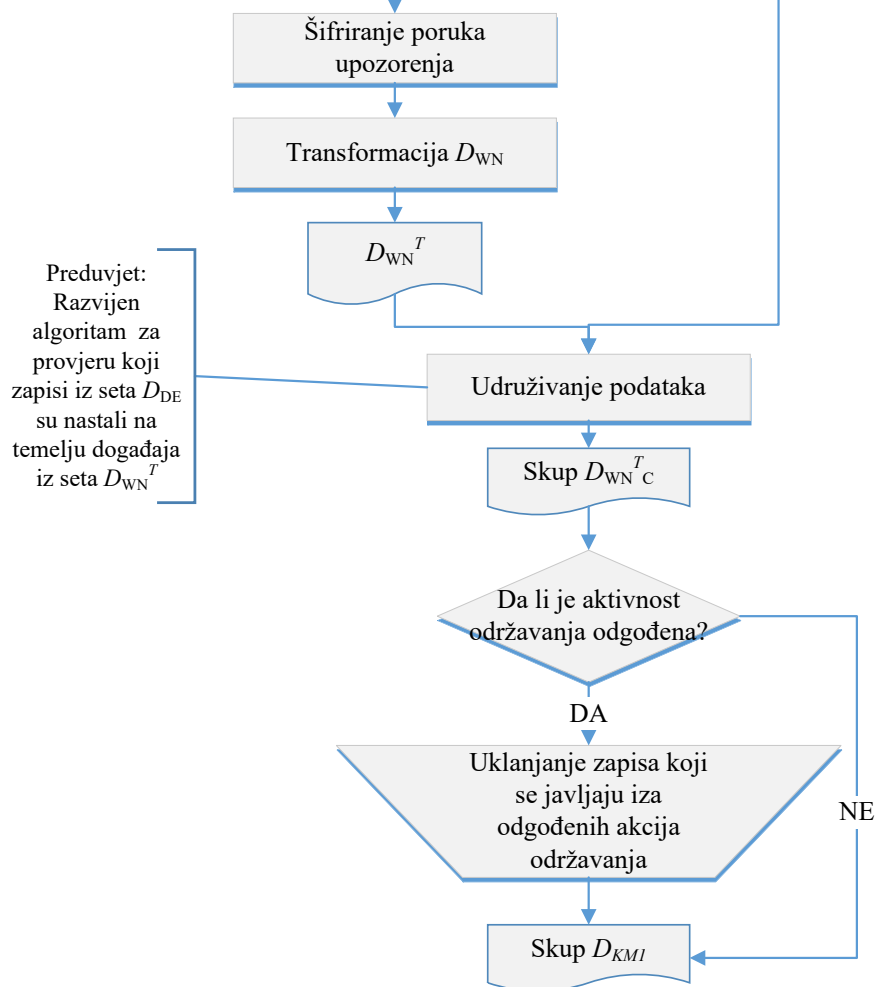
Šifriranje poruka upozorenja

Transformacija $D_{\text{WN}}$

$D_{\text{WN}}{}^{T}$

Preduvjet: Razvijen algoritam za provjeru koji zapisi iz seta $D_{\text{DE}}$ su nastali na temelju događaja iz seta $D_{\text{WN}}{}^{T}$

Udruživanje podataka

Skup $D_{\text{WN}}{}^{T}{}_{\text{C}}$

Da li je aktivnost održavanja odgođena?

DA

Uklanjanje zapisa koji se javljaju iza odgođenih akcija održavanja

NE

Skup $D_{KM1}$